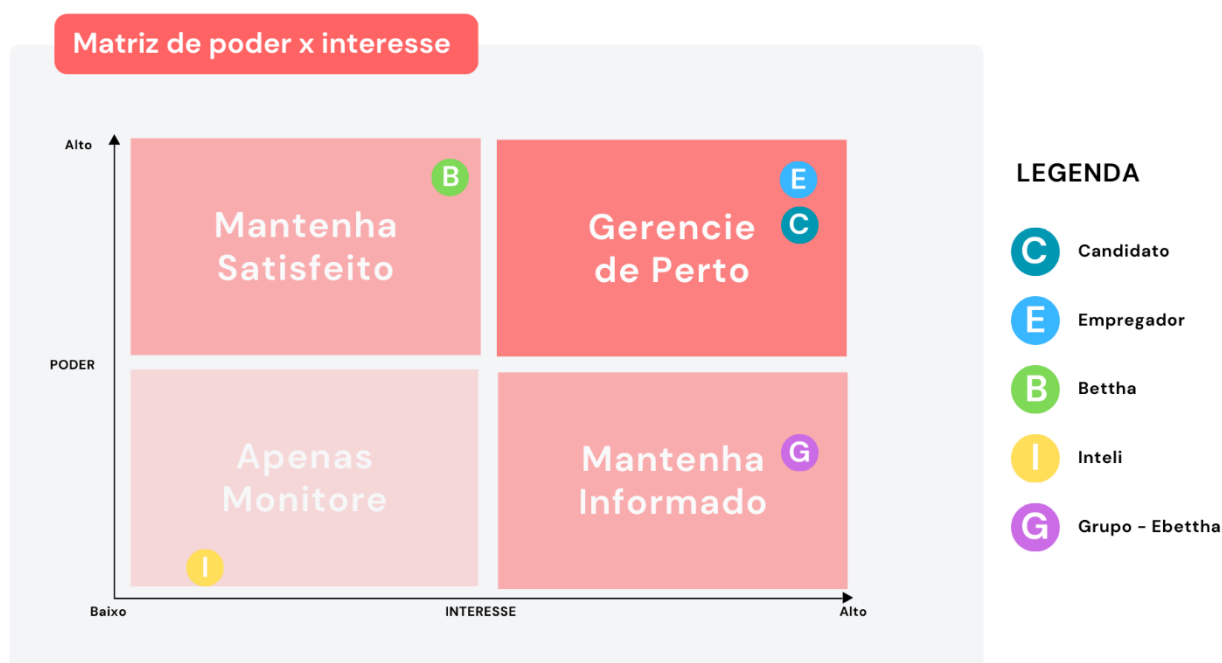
Matriz de poder x interesse

Alto

PODER

Baixo

INTERESSE

Alto

Mantenha Satisfeito

B

Gerencie de Perto

E

C

Apenas Monitore

I

Mantenha Informado

G

LEGENDA

C Candidato

E Empregador

B Bettha

I Inteli

G Grupo - Ebettha